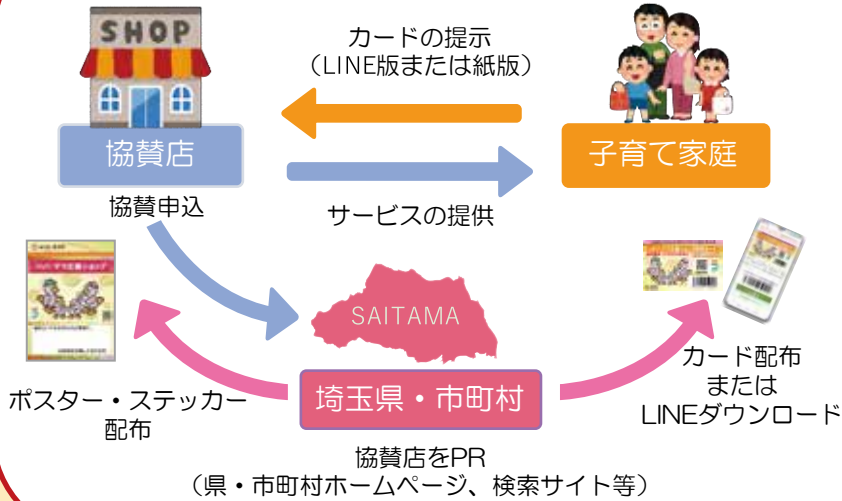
SHOP

カードの提示
（LINE版または紙版）

協賛店

子育て家庭

協賛申込

サービスの提供

パパ・ママ応援ショップ

SAITAMA

カード配布
または
LINEダウンロード

ポスター・ステッカー
配布

埼玉県・市町村

協賛店をPR
（県・市町村ホームページ、検索サイト等）